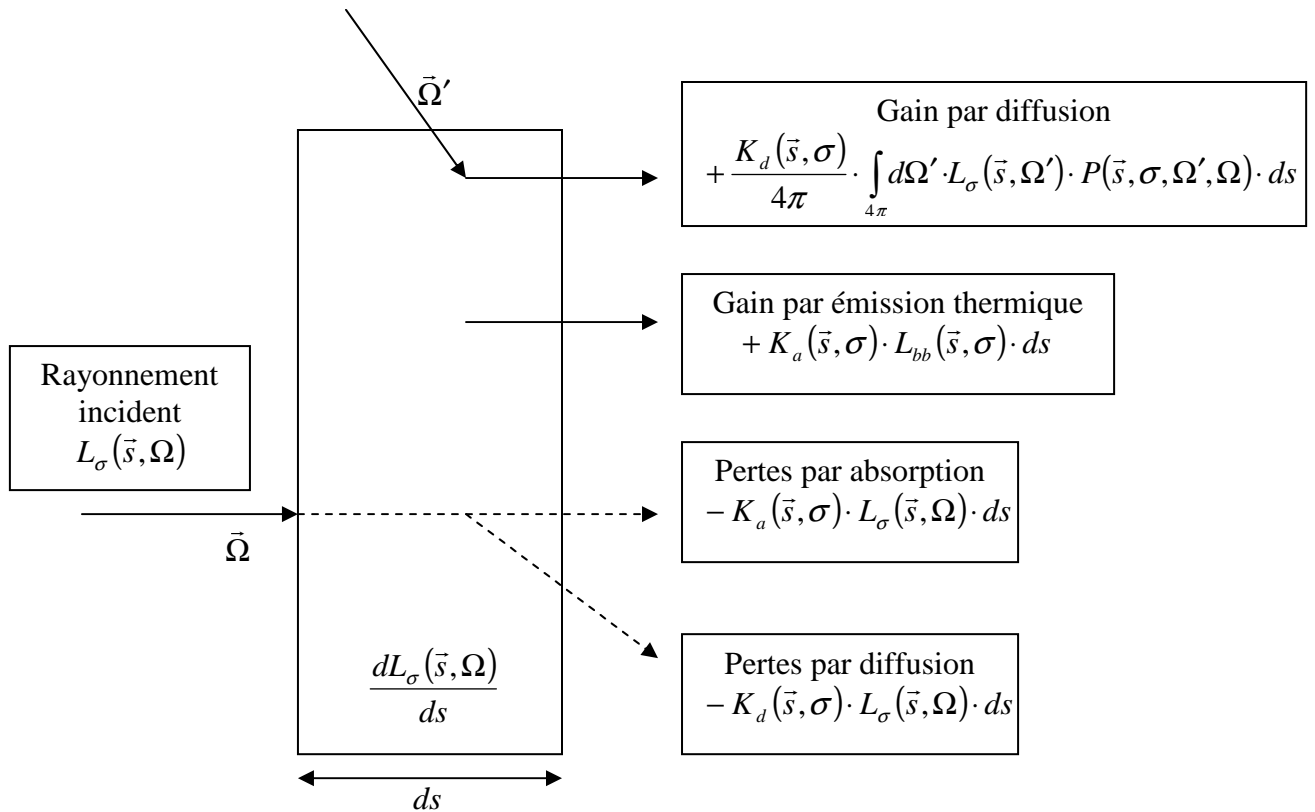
$\vec{\Omega}'$

Gain par diffusion
$+\frac{K_d(\vec{s},\sigma)}{4\pi}\cdot\int_{4\pi} d\Omega'\cdot L_\sigma(\vec{s},\Omega')\cdot P(\vec{s},\sigma,\Omega',\Omega)\cdot ds$

Gain par émission thermique
$+K_a(\vec{s},\sigma)\cdot L_{bb}(\vec{s},\sigma)\cdot ds$

Rayonnement incident
$L_\sigma(\vec{s},\Omega)$

Pertes par absorption
$-K_a(\vec{s},\sigma)\cdot L_\sigma(\vec{s},\Omega)\cdot ds$

$\vec{\Omega}$

$\frac{dL_\sigma(\vec{s},\Omega)}{ds}$

Pertes par diffusion
$-K_d(\vec{s},\sigma)\cdot L_\sigma(\vec{s},\Omega)\cdot ds$

$ds$